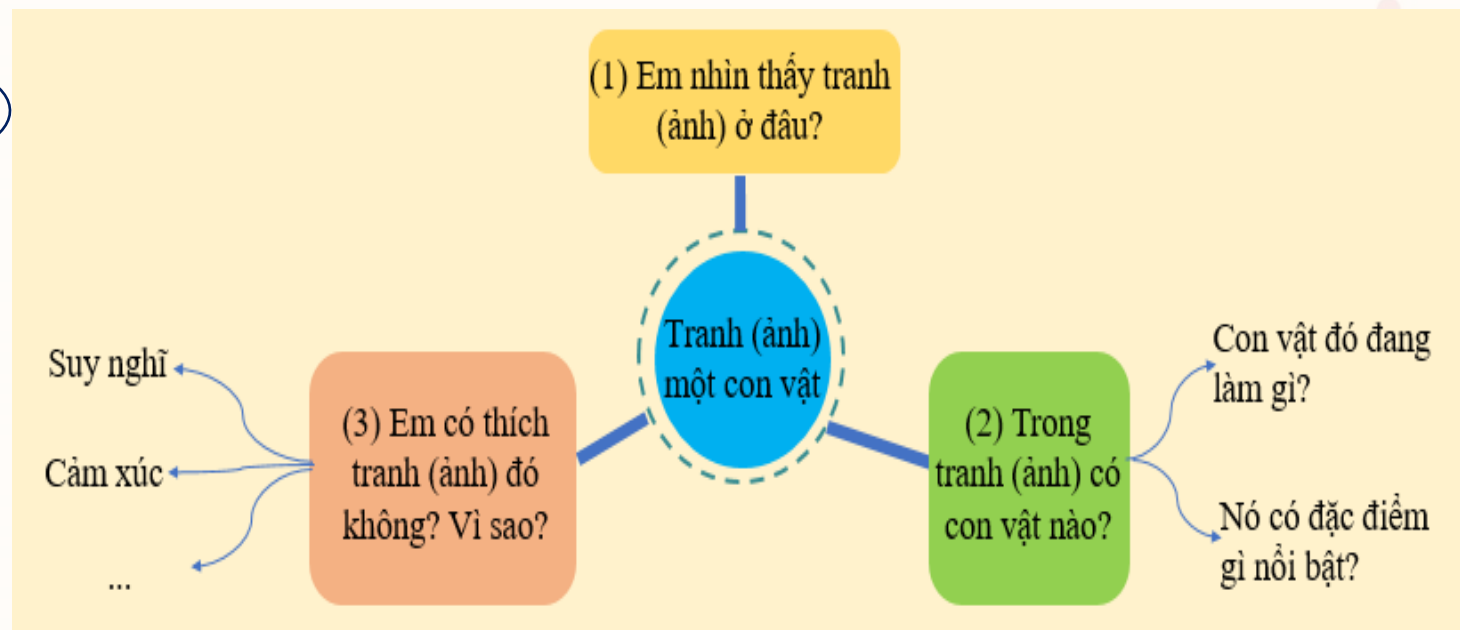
(1) Em nhìn thấy tranh (ảnh) ở đâu?

Tranh (ảnh) một con vật

(2) Trong tranh (ảnh) có con vật nào?

Con vật đó đang làm gì?

Nó có đặc điểm gì nổi bật?

(3) Em có thích tranh (ảnh) đó không? Vì sao?

Suy nghĩ

Cảm xúc

...